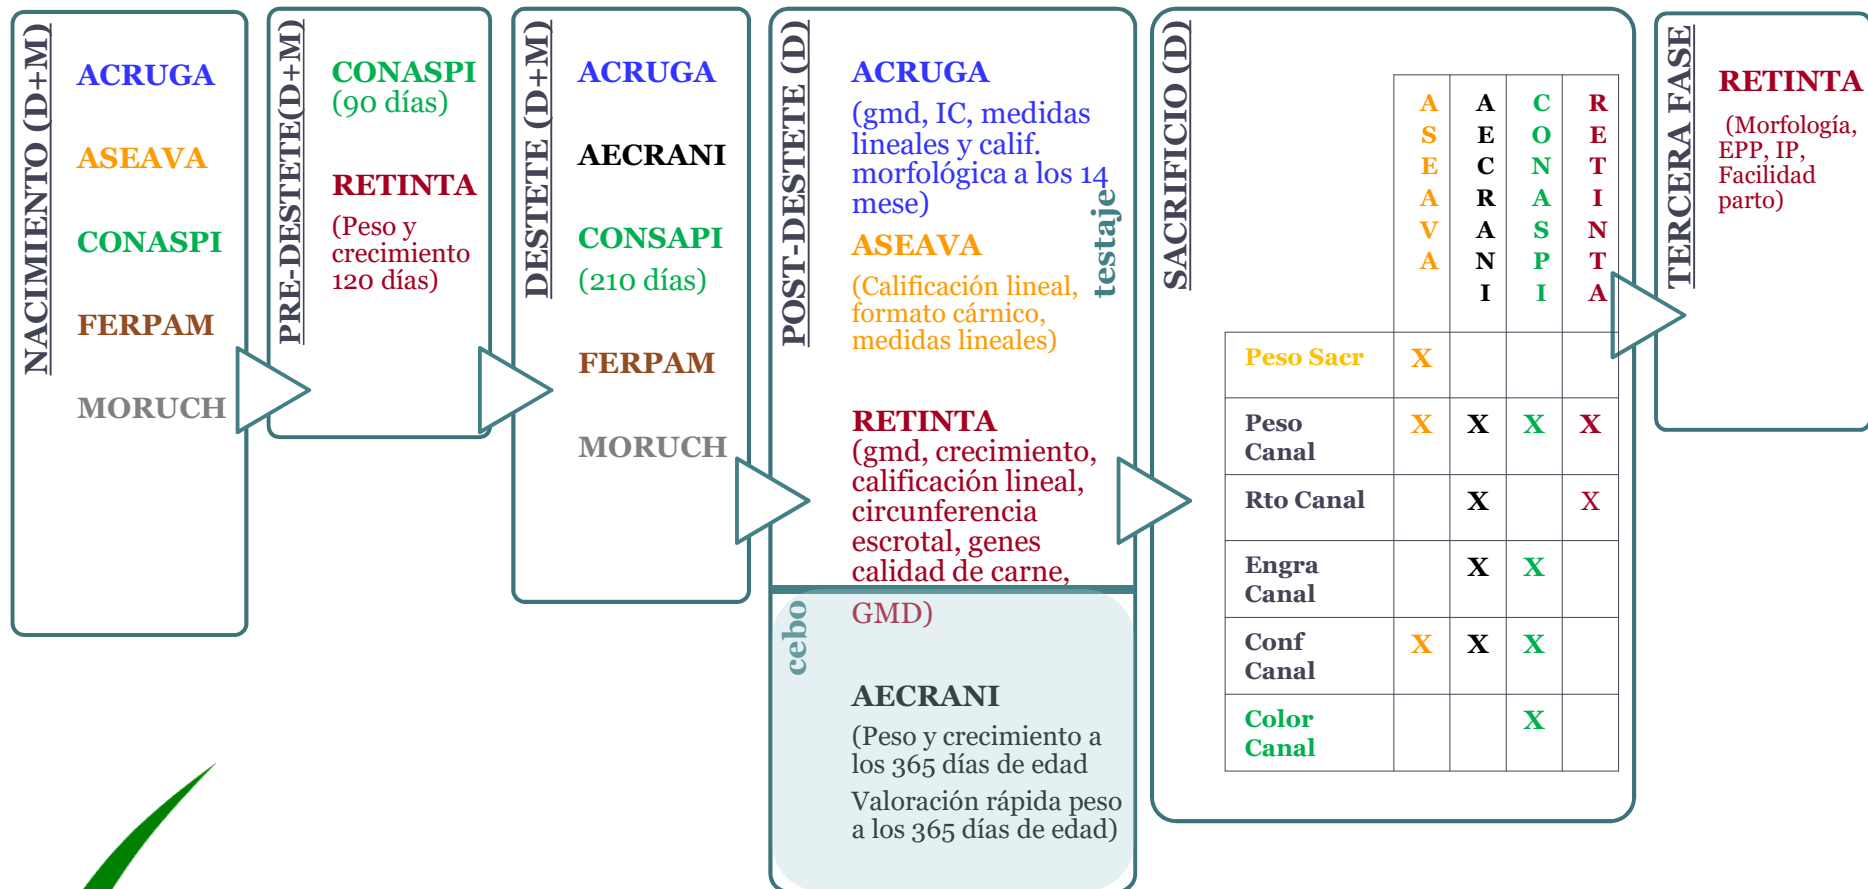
NACIMIENTO (D+M)

ACRUGA

ASEAVA

CONASPI

FERPAM

MORUCH

PRE-DESTETE(D+M)

CONASPI
(90 días)

RETINTA
(Peso y crecimiento 120 días)

DESTETE (D+M)

ACRUGA

AECRANI

CONSAPI
(210 días)

FERPAM

MORUCH

POST-DESTETE (D)

testaje

ACRUGA
(gmd, IC, medidas lineales y calif. morfológica a los 14 mese)

ASEAVA
(Calificación lineal, formato cárnico, medidas lineales)

RETINTA
(gmd, crecimiento, calificación lineal, circunferencia escrotal, genes calidad de carne, GMD)

cebo

AECRANI
(Peso y crecimiento a los 365 días de edad
Valoración rápida peso a los 365 días de edad)

SACRIFICIO (D)

| | ASEAVA | AECRANI | CONASPI | RETINTA |
|---|---|---|---|---|
| Peso Sacr | X | | | |
| Peso Canal | X | X | X | X |
| Rto Canal | | X | | X |
| Engra Canal | | X | X | |
| Conf Canal | X | X | X | |
| Color Canal | | | X | |

TERCERA FASE

RETINTA
(Morfología, EPP, IP, Facilidad parto)